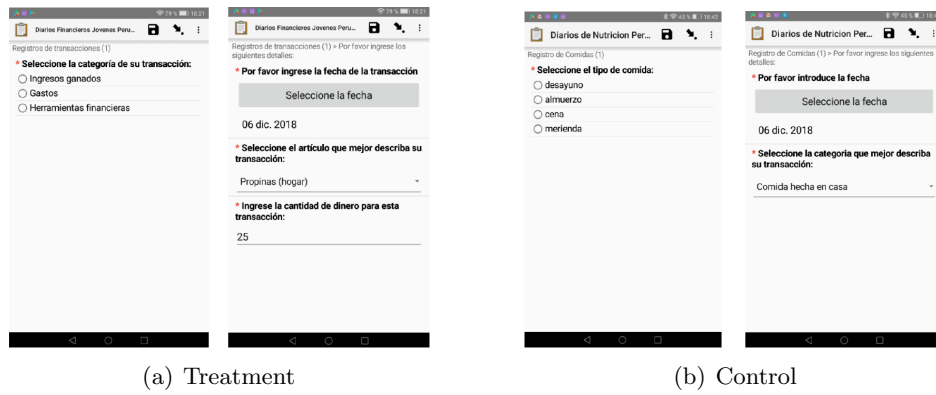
79% 10:21

Diarios Financieros Jovenes Peru...

Registros de transacciones (1)

* Seleccione la categoría de su transacción:

Ingresos ganados

Gastos

Herramientas financieras

79% 10:21

Diarios Financieros Jovenes Peru...

Registros de transacciones (1) > Por favor ingrese los siguientes detalles:

* Por favor ingrese la fecha de la transacción

Seleccione la fecha

06 dic. 2018

* Seleccione el artículo que mejor describa su transacción:

Propinas (hogar)

* Ingrese la cantidad de dinero para esta transacción:

25

(a) Treatment

48% 10:43

Diarios de Nutricion Per...

Registro de Comidas (1)

* Seleccione el tipo de comida:

desayuno

almuerzo

cena

merienda

48%

Diarios de Nutricion Per...

Registro de Comidas (1) > Por favor ingrese los siguientes detalles:

* Por favor introduce la fecha

Seleccione la fecha

06 dic. 2018

* Seleccione la categoría que mejor describa su transacción:

Comida hecha en casa

(b) Control